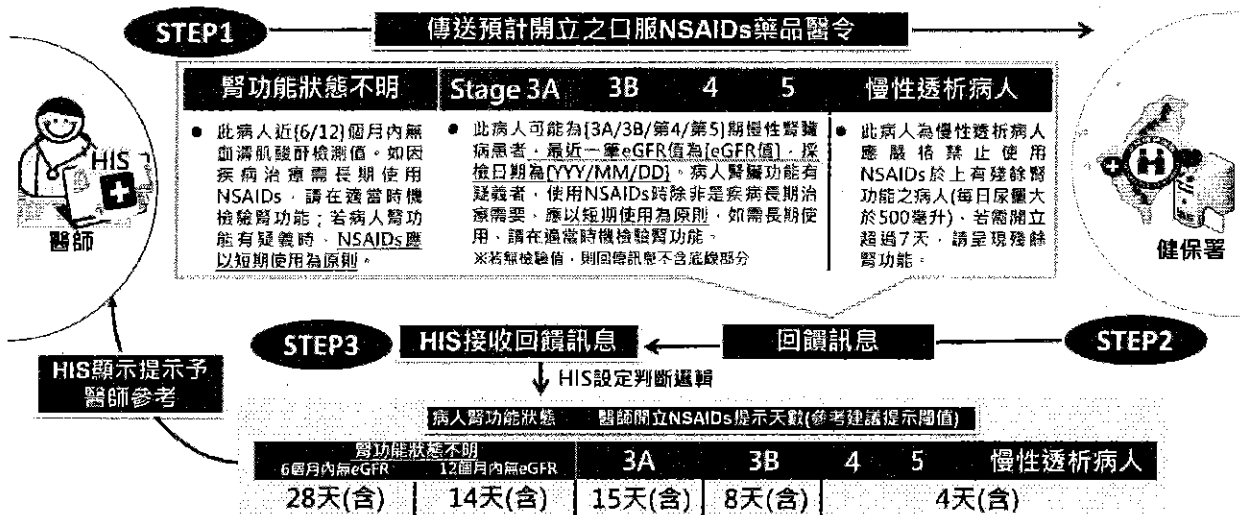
STEP1

傳送預計開立之口服NSAIDs藥品醫令

| 腎功能狀態不明 | Stage 3A 3B 4 5 | 慢性透析病人 |
|---|---|---|
| 此病人近[6/12]個月內無血清肌酸酐檢測值，如因疾病治療需長期使用NSAIDs，請在適當時機檢驗腎功能；若病人腎功能有疑義時，NSAIDs應以短期使用為原則。 | 此病人可能為[3A/3B/第4/第5]期慢性腎臟病患者，最近一筆eGFR值為[eGFR值]，採檢日期為[YYY/MM/DD]。病人腎臟功能有疑義者，使用NSAIDs時除非是疾病長期治療需要，應以短期使用為原則，如需長期使用，請在適當時機檢驗腎功能。 ※若無檢驗值，則回傳訊息不含底線部分 | 此病人為慢性透析病人應嚴格禁止使用NSAIDs於上有殘餘腎功能之病人(每日尿量大於500毫升)，若需開立超過7天，請呈現殘餘腎功能。 |

HIS
醫師

健保署

STEP3 HIS接收回饋訊息 回饋訊息 STEP2

HIS顯示提示予醫師參考

HIS設定判斷邏輯

病人腎功能狀態 醫師開立NSAIDs提示天數(參考建議提示閾值)

| 腎功能狀態不明 6個月內無eGFR | 腎功能狀態不明 12個月內無eGFR | 3A | 3B | 4 | 5 | 慢性透析病人 |
|---|---|---|---|---|---|---|
| 28天(含) | 14天(含) | 15天(含) | 8天(含) | | | 4天(含) |